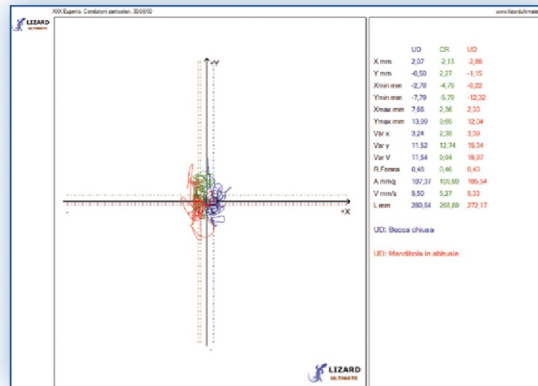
XXX Eugenio. Condizioni particolari. 30/06/10

www.lizardultimate

LIZARD ULTIMATE

+Y

-

+X

|  | UD | CR | UD |
|---|---|---|---|
| X mm | 2,07 | -2,13 | -2,86 |
| Y mm | -0,50 | 2,27 | -1,15 |
| Xmin mm | -2,78 | -4,79 | -0,22 |
| Ymin mm | -7,79 | -5,70 | -12,32 |
| Xmax mm | 7,65 | 2,36 | 3,33 |
| Ymax mm | 13,99 | 0,66 | 12,04 |
| Var x | 3,24 | 2,36 | 3,39 |
| Var y | 11,52 | 12,74 | 15,34 |
| Var V | 11,84 | 0,94 | 15,97 |
| R Forma | 0,45 | 0,46 | 0,43 |
| A mmq | 197,37 | 105,50 | 185,54 |
| V mm/s | 5,50 | 5,27 | 5,33 |
| L mm | 280,54 | 268,89 | 272,17 |

UD: Bocca chiusa

UD: Mandibola in chiusura

LIZARD ULTIMATE